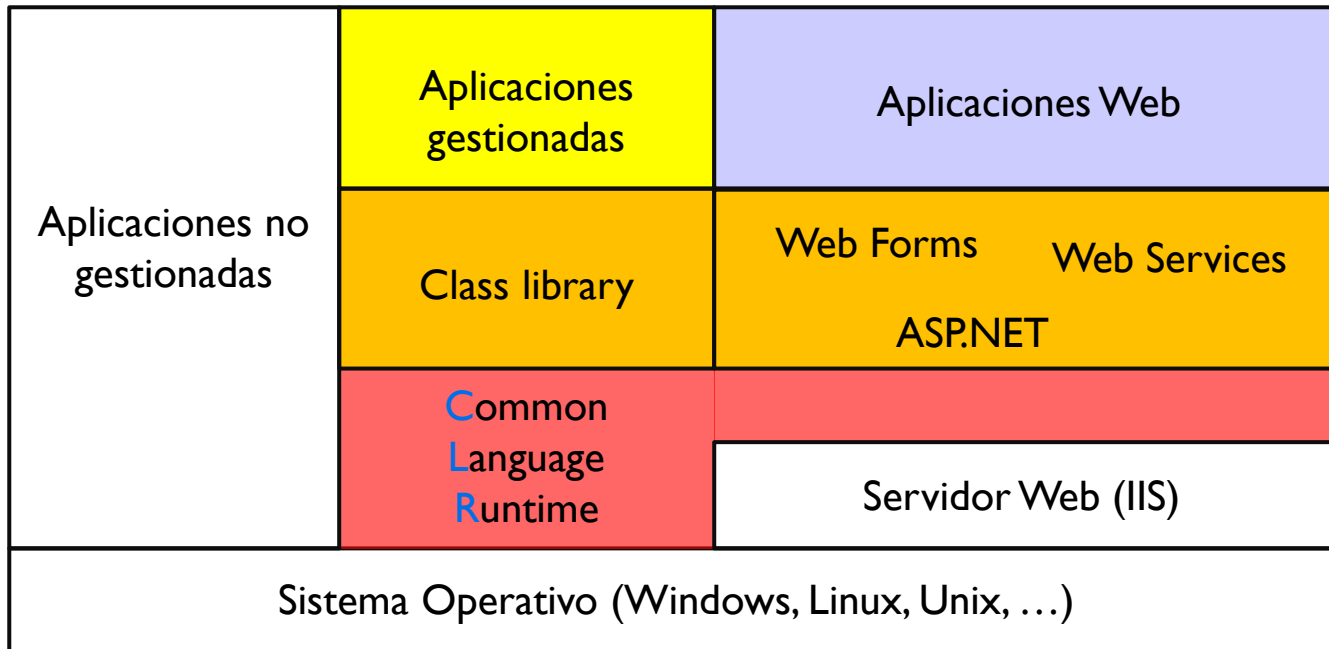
Aplicaciones no gestionadas

Aplicaciones gestionadas

Aplicaciones Web

Class library

Web Forms

Web Services

ASP.NET

Common Language Runtime

Servidor Web (IIS)

Sistema Operativo (Windows, Linux, Unix, …)